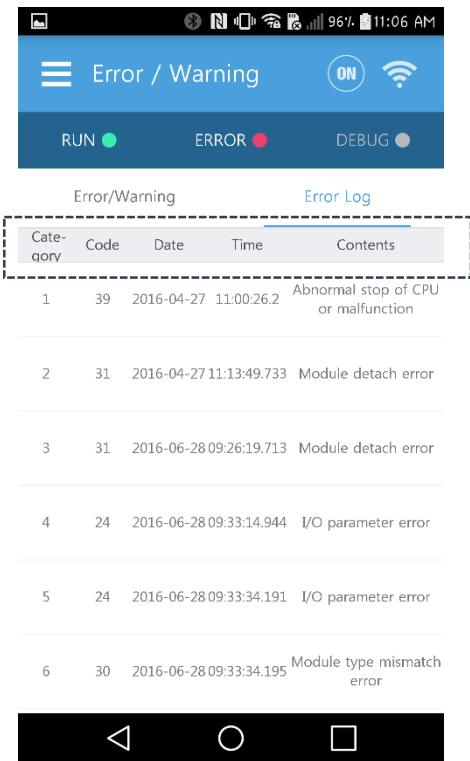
96% 11:06 AM

Error / Warning

ON

RUN

ERROR

DEBUG

Error/Warning

Error Log

| Category | Code | Date | Time | Contents |
|---|---|---|---|---|
| 1 | 39 | 2016-04-27 | 11:00:26.2 | Abnormal stop of CPU or malfunction |
| 2 | 31 | 2016-04-27 | 11:13:49.733 | Module detach error |
| 3 | 31 | 2016-06-28 | 09:26:19.713 | Module detach error |
| 4 | 24 | 2016-06-28 | 09:33:14.944 | I/O parameter error |
| 5 | 24 | 2016-06-28 | 09:33:34.191 | I/O parameter error |
| 6 | 30 | 2016-06-28 | 09:33:34.195 | Module type mismatch error |